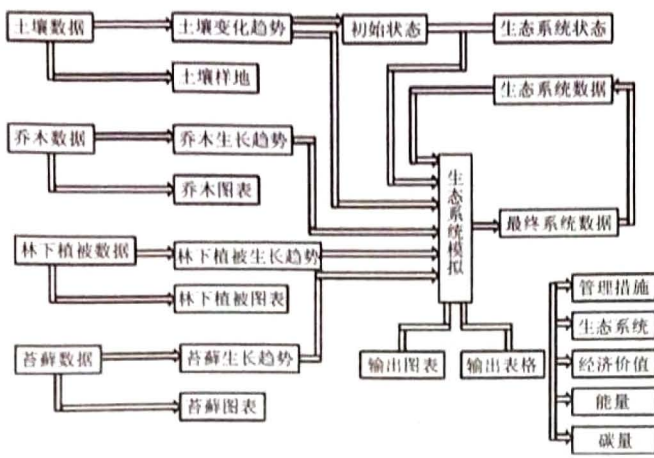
土壤数据
土壤变化趋势
初始状态
生态系统状态
土壤样地
生态系统数据
乔木数据
乔木生长趋势
乔木图表
生态系统模拟
最终系统数据
林下植被数据
林下植被生长趋势
林下植被图表
管理措施
生态系统
苔藓数据
苔藓生长趋势
输出图表
输出表格
经济价值
苔藓图表
能量
碳量